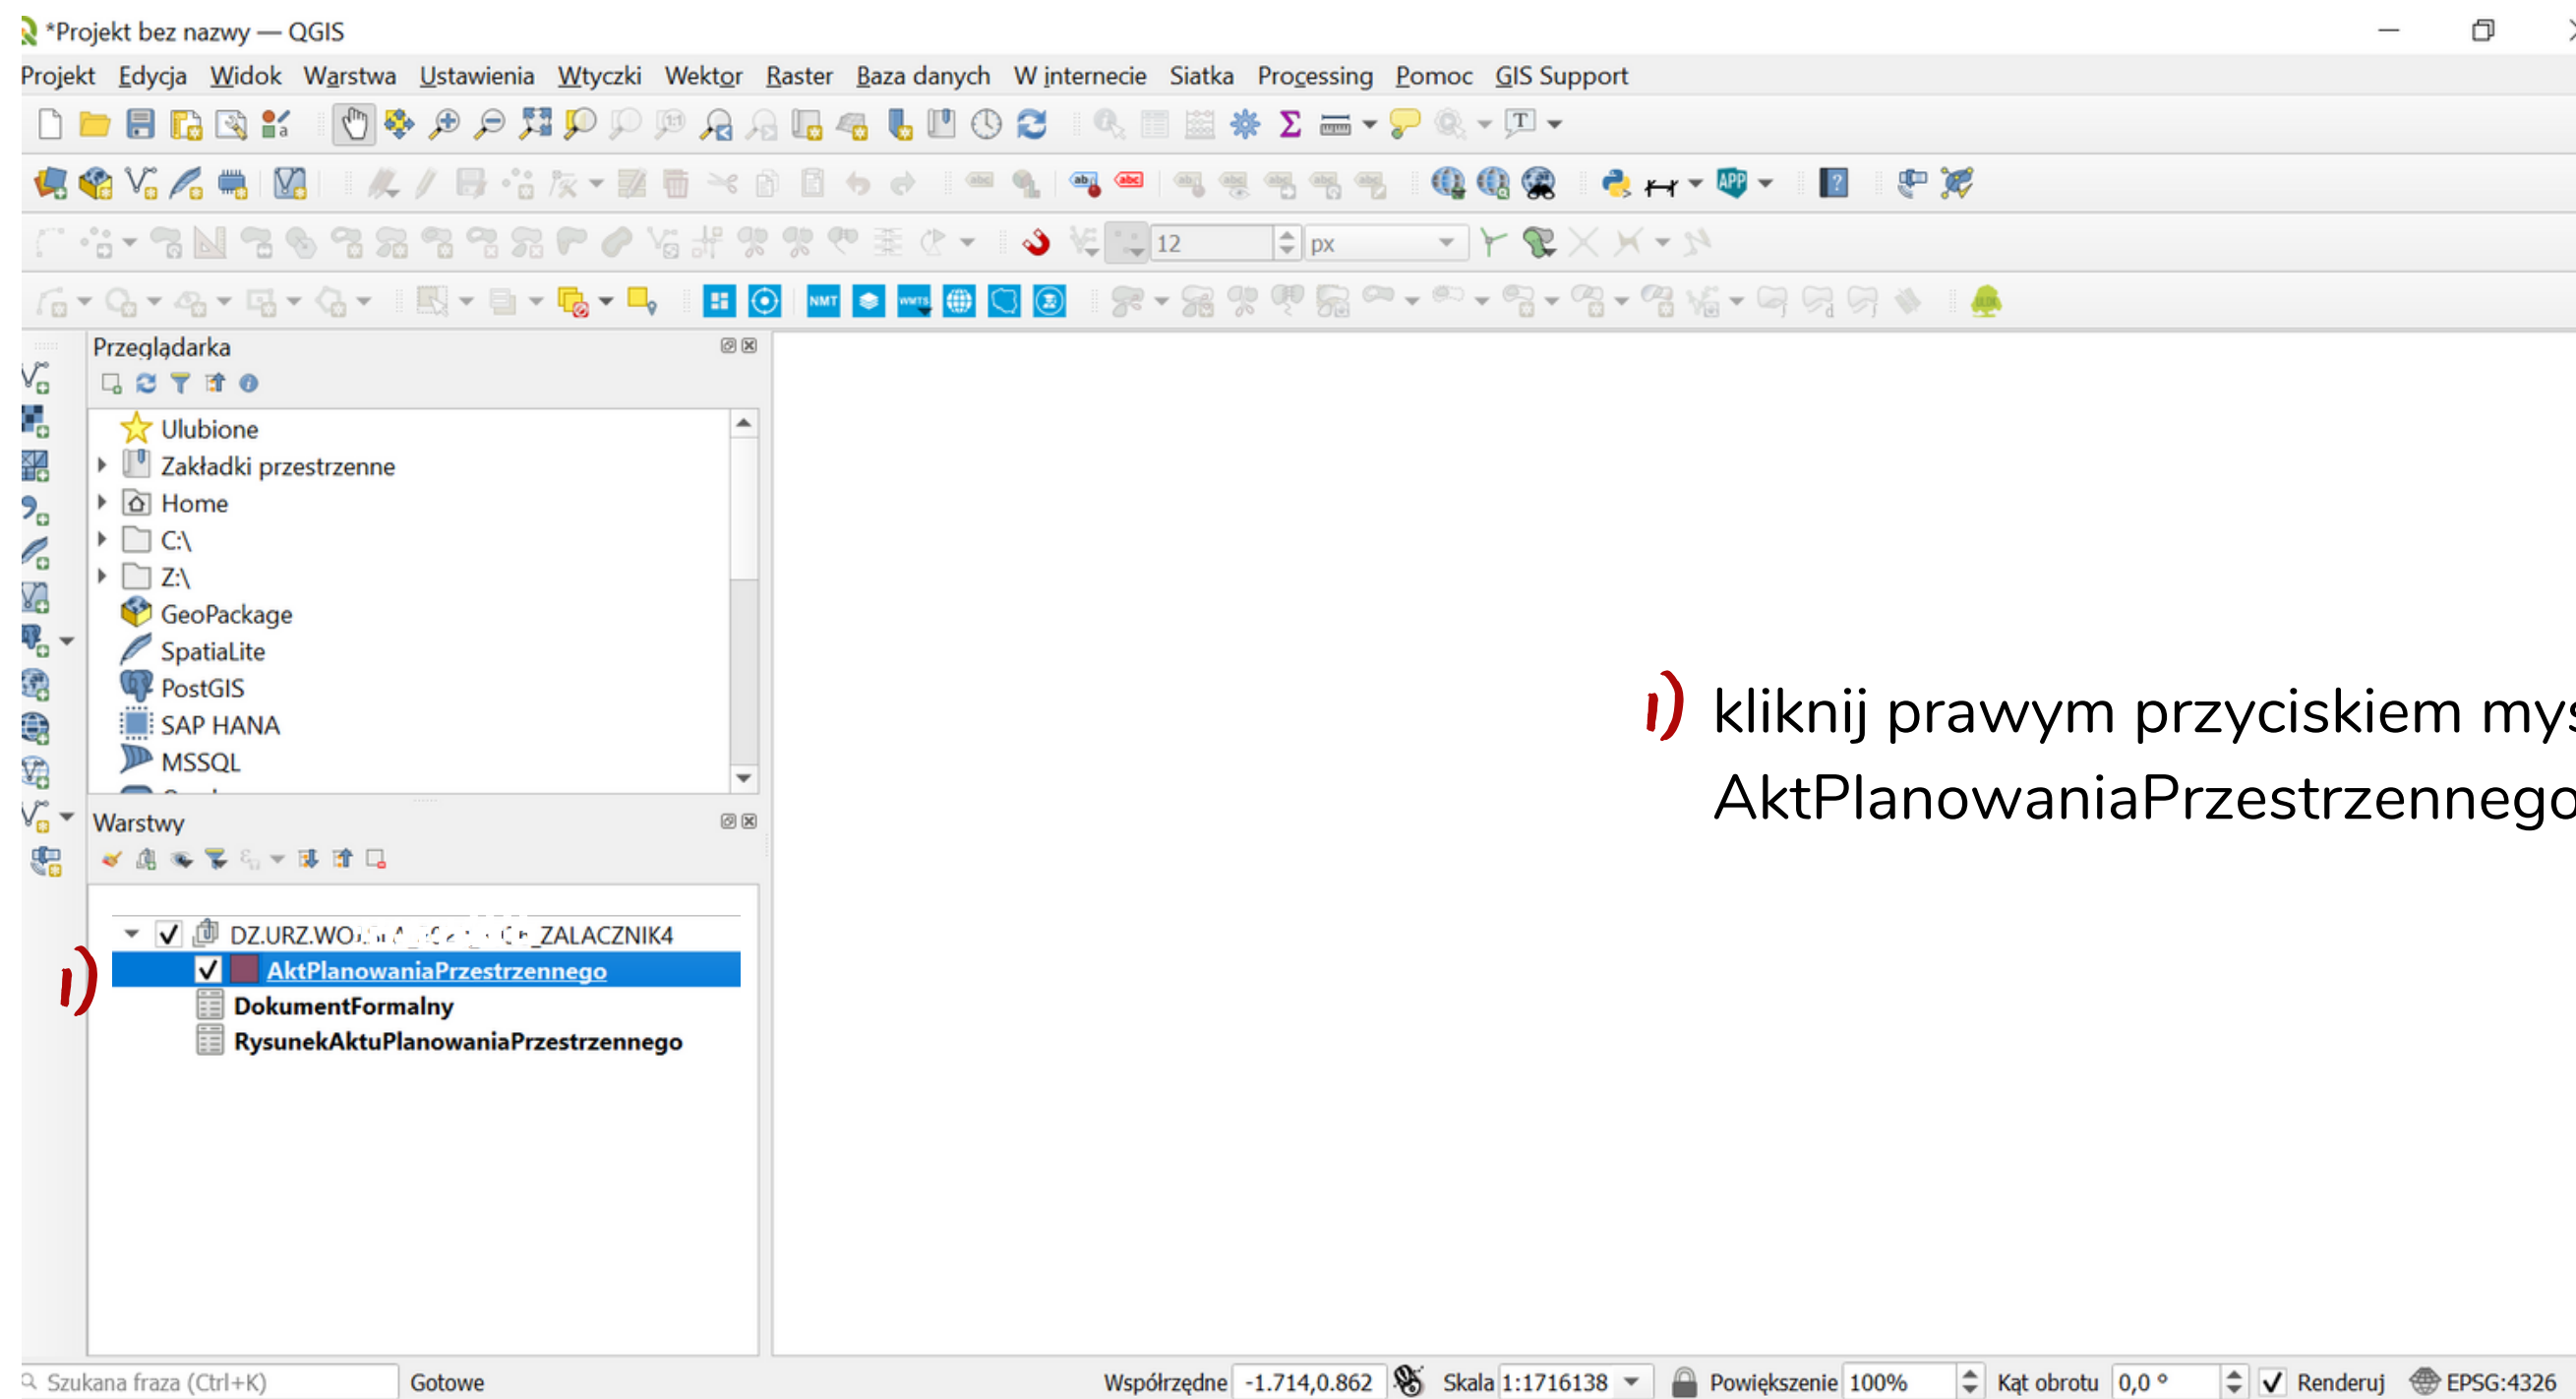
*Projekt bez nazwy — QGIS

Projekt Edycja Widok Warstwa Ustawienia Wtyczki Wektor Raster Baza danych W internecie Siatka Processing Pomoc GIS Support

12 px

NMT

Przeglądarka

Ulubione
Zakładki przestrzenne
Home
C:\
Z:\
GeoPackage
SpatiaLite
PostGIS
SAP HANA
MSSQL

Warstwy

DZ.URZ.WO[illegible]_ZALACZNIK4
1) AktPlanowaniaPrzestrzennego
DokumentFormalny
RysunekAktuPlanowaniaPrzestrzennego

1) kliknij prawym przyciskiem mys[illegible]
AktPlanowaniaPrzestrzennego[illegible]

Szukana fraza (Ctrl+K) Gotowe Współrzędne -1.714,0.862 Skala 1:1716138 Powiększenie 100% Kąt obrotu 0,0 ° Renderuj EPSG:4326